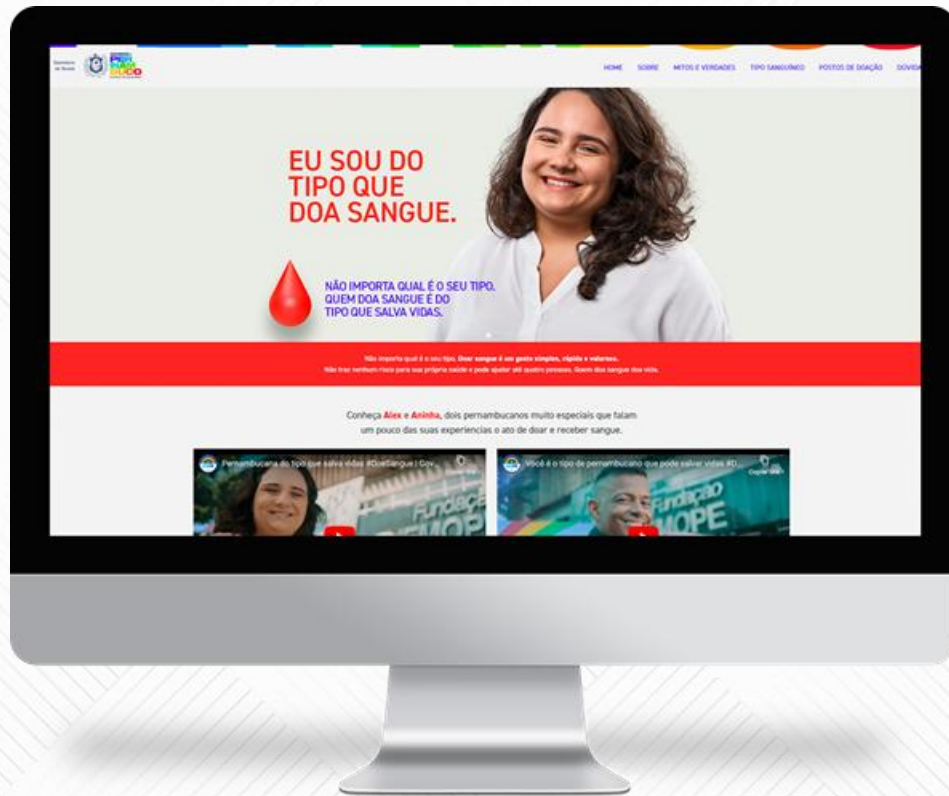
Secretaria de Saúde PER NAM BUCO

HOME SOBRE MITOS E VERDADES TIPO SANGUÍNEO POSTOS DE DOAÇÃO DÚVIDA

EU SOU DO TIPO QUE DOA SANGUE.

NÃO IMPORTA QUAL É O SEU TIPO. QUEM DOA SANGUE É DO TIPO QUE SALVA VIDAS.

Não importa qual é o seu tipo. Doar sangue é um gesto simples, rápido e valoroso. Não traz nenhum risco para sua própria saúde e pode ajudar até quatro pessoas. Quem doa sangue doa vida.

Conheça Alex e Aninha, dois pernambucanos muito especiais que falam um pouco das suas experiencias o ato de doar e receber sangue.

Pernambucana do tipo que salva vidas #DoeSangue | Gov...

Você é o tipo de pernambucano que pode salvar vidas #D...

Fundação HEMOPE

Fundação HEMOPE